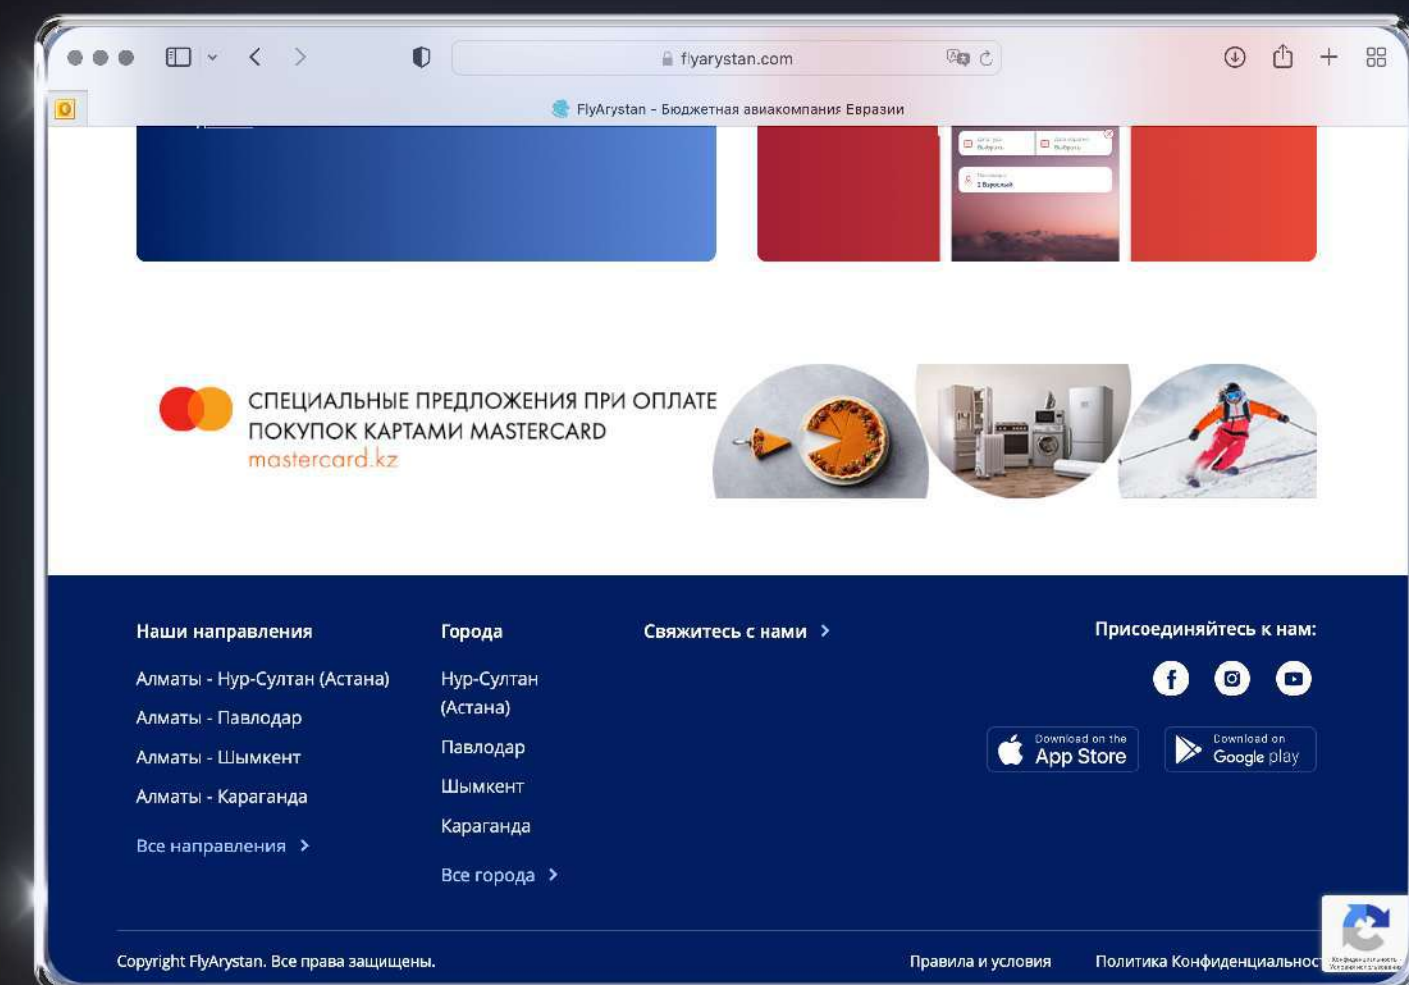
flyarystan.com

FlyArystan - Бюджетная авиакомпания Евразии

СПЕЦИАЛЬНЫЕ ПРЕДЛОЖЕНИЯ ПРИ ОПЛАТЕ ПОКУПОК КАРТАМИ MASTERCARD
mastercard.kz

Наши направления
Алматы - Нур-Султан (Астана)
Алматы - Павлодар
Алматы - Шымкент
Алматы - Караганда
Все направления

Города
Нур-Султан (Астана)
Павлодар
Шымкент
Караганда
Все города

Свяжитесь с нами

Присоединяйтесь к нам:

Download on the App Store
Download on Google play

Copyright FlyArystan. Все права защищены.

Правила и условия
Политика Конфиденциальнос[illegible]